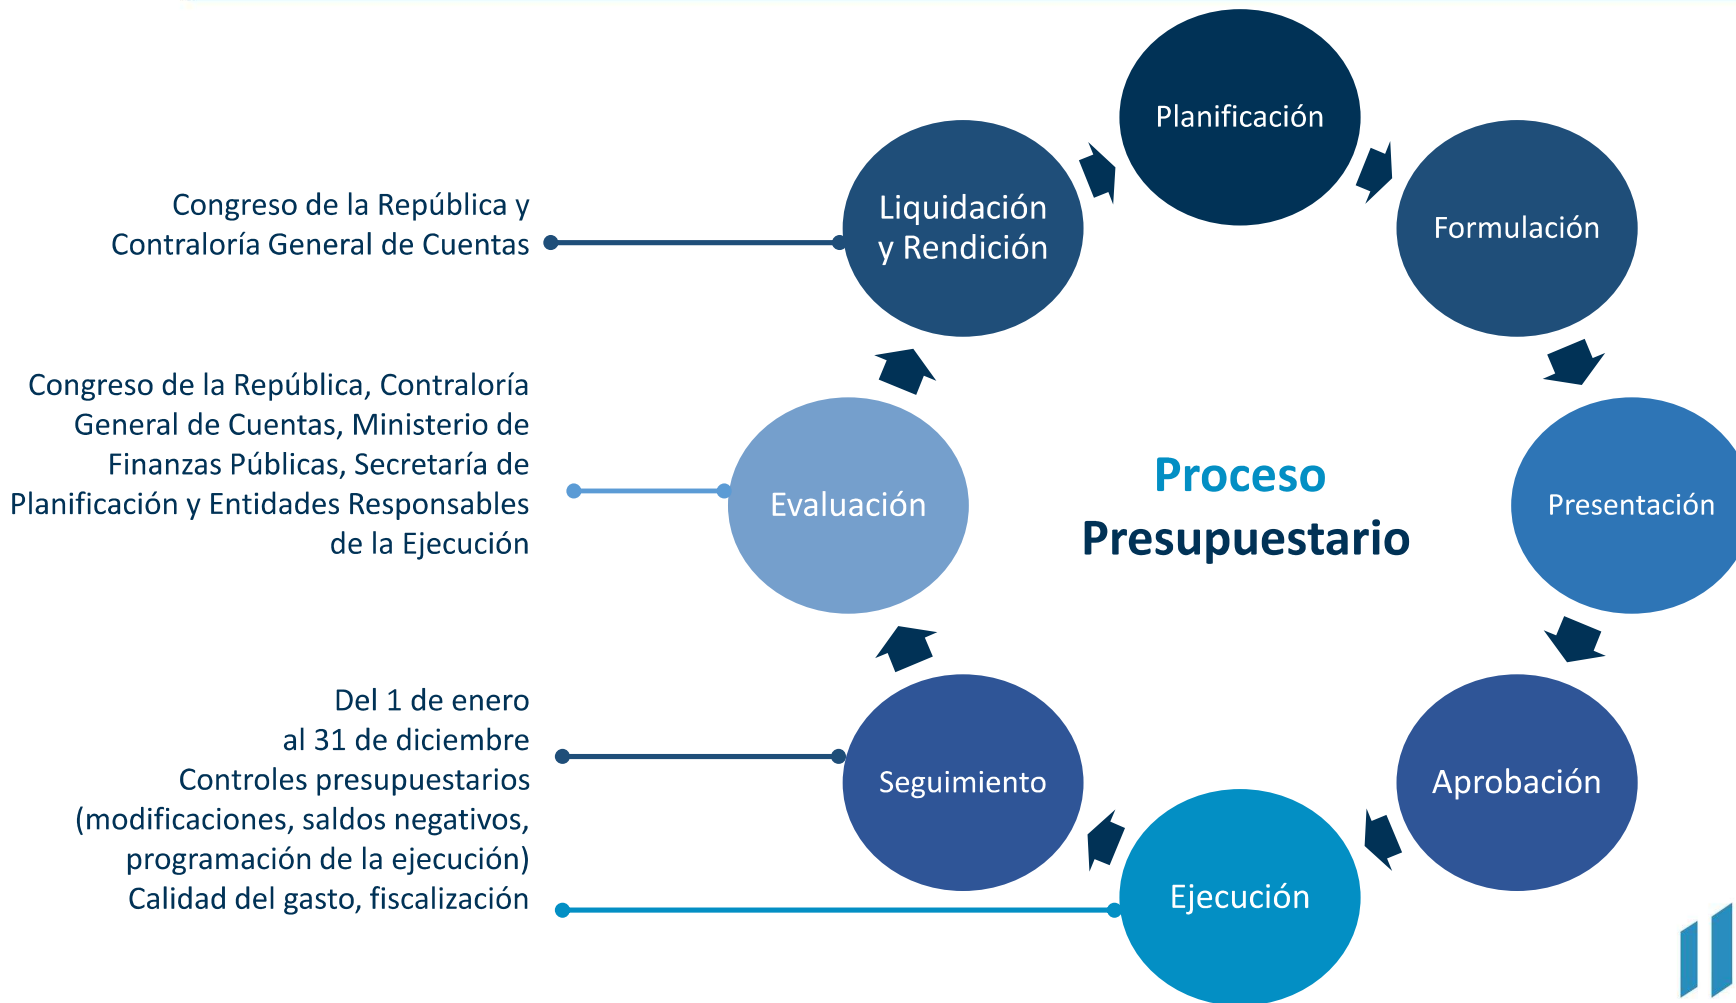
Congreso de la República y Contraloría General de Cuentas

Congreso de la República, Contraloría General de Cuentas, Ministerio de Finanzas Públicas, Secretaría de Planificación y Entidades Responsables de la Ejecución

Del 1 de enero al 31 de diciembre
Controles presupuestarios (modificaciones, saldos negativos, programación de la ejecución)
Calidad del gasto, fiscalización

Planificación

Formulación

Presentación

Aprobación

Ejecución

Seguimiento

Evaluación

Liquidación y Rendición

Proceso Presupuestario